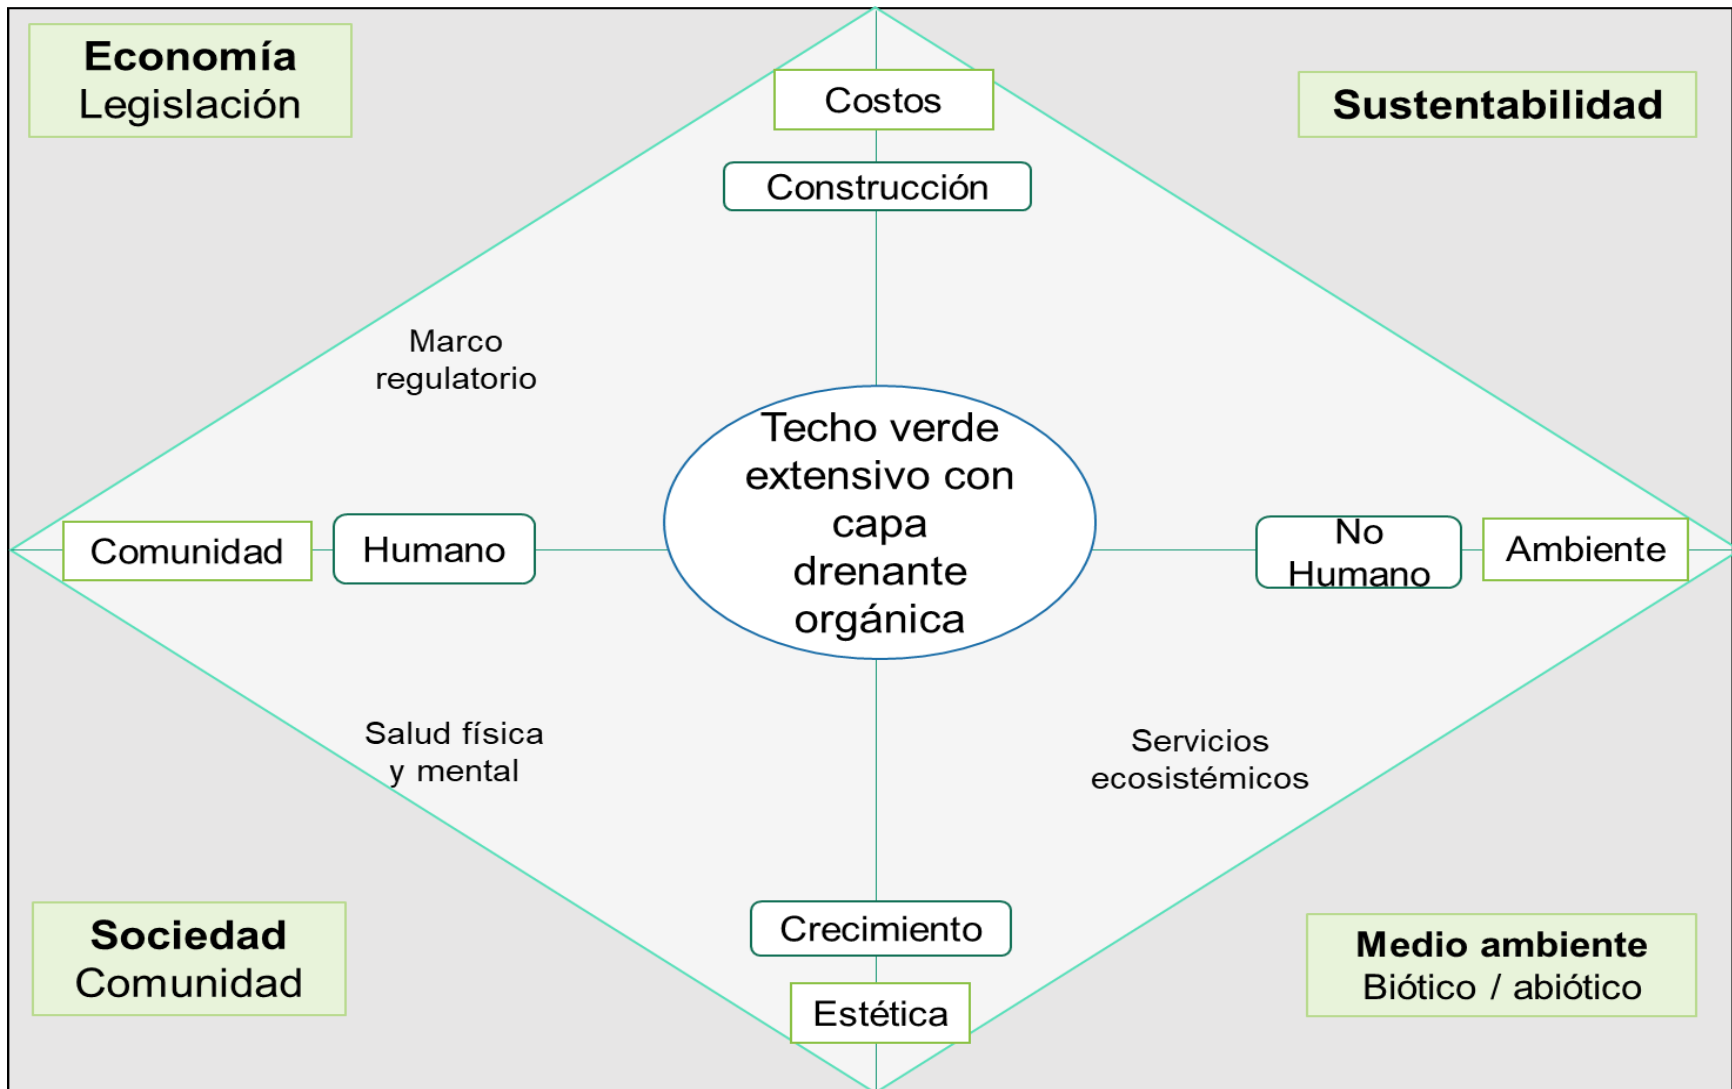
Economía
Legislación

Costos

Sustentabilidad

Construcción

Marco regulatorio

Techo verde extensivo con capa drenante orgánica

Comunidad

Humano

No Humano

Ambiente

Salud física y mental

Servicios ecosistémicos

Crecimiento

Estética

Sociedad
Comunidad

Medio ambiente
Biótico / abiótico